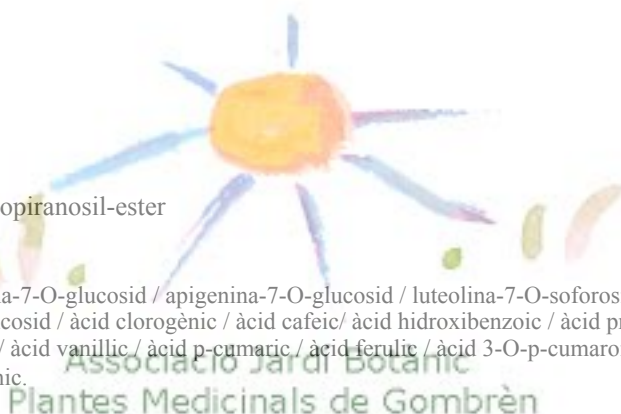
opiranosil-ester

a-7-O-glucosid / apigenina-7-O-glucosid / luteolina-7-O-soforos
cosid / àcid clorogènic / àcid cafeic/ àcid hidroxibenzoic / àcid pr
/ àcid vanillic / àcid p-cumaric / àcid ferulic / àcid 3-O-p-cumaro
nic.

Associació Jardí Botànic
Plantes Medicinals de Gombrèn